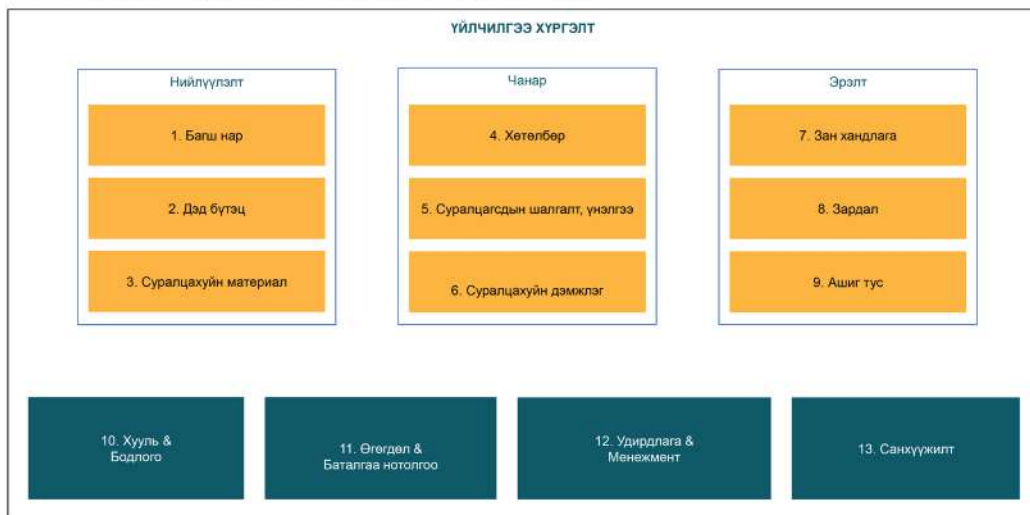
ҮЙЛЧИЛГЭЭ ХҮРГЭЛТ

Нийлүүлэлт

1. Багш нар

2. Дэд бүтэц

3. Суралцахуйн материал

Чанар

4. Хөтөлбөр

5. Суралцагсдын шалгалт, үнэлгээ

6. Суралцахуйн дэмжлэг

Эрэлт

7. Зан хандлага

8. Зардал

9. Ашиг тус

10. Хууль & Бодлого

11. Өгөгдөл & Баталгаа нотолгоо

12. Удирдлага & Менежмент

13. Санхүүжилт